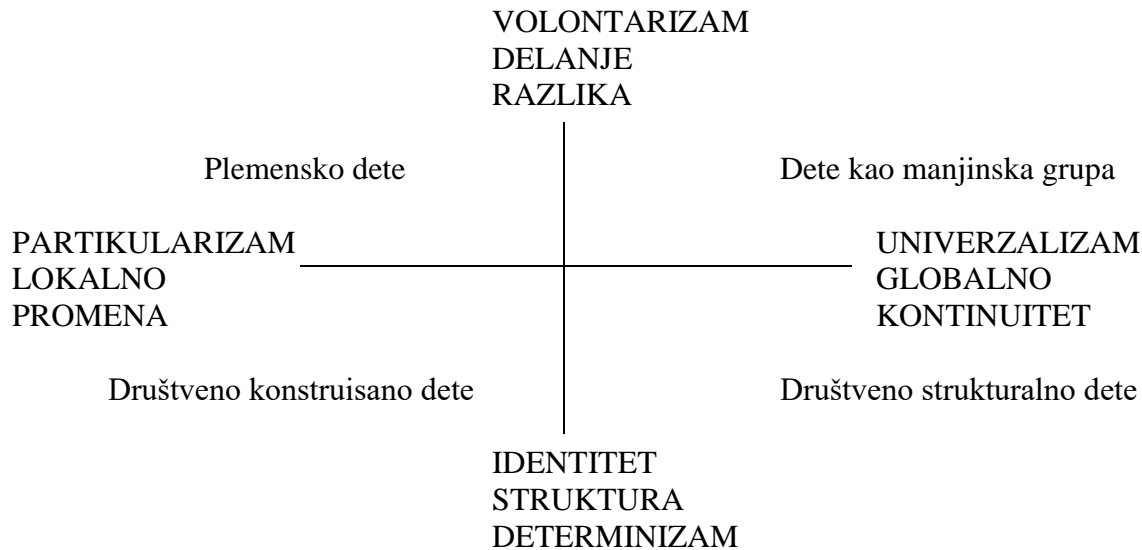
VOLONTARIZAM
DELANJE
RAZLIKA

Plemensko dete

Dete kao manjinska grupa

PARTIKULARIZAM
LOKALNO
PROMENA

UNIVERZALIZAM
GLOBALNO
KONTINUITET

Društveno konstruisano dete

Društveno strukturalno dete

IDENTITET
STRUKTURA
DETERMINIZAM